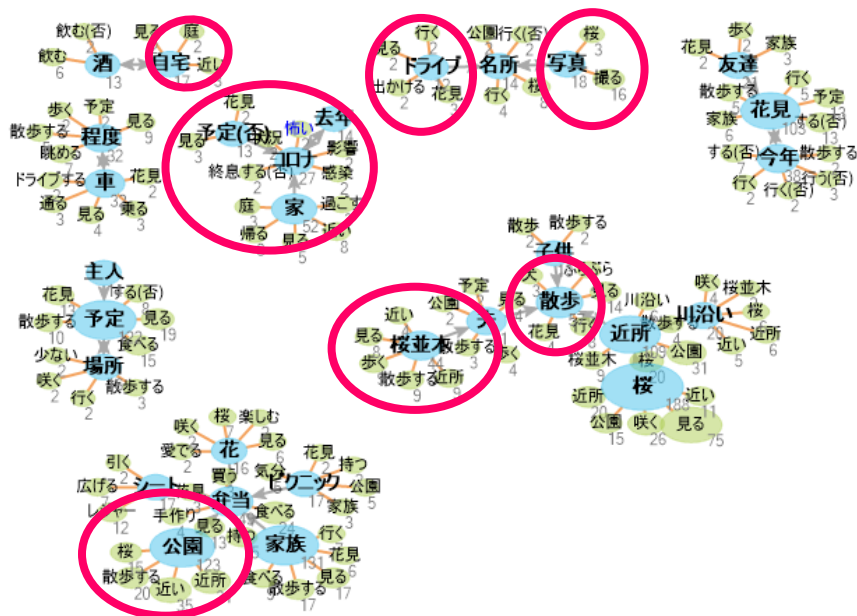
飲む(否) 見る 庭
飲む 酒 自宅 近い
6 13 17

行く 公園 行く(否) 桜
見る ドライブ 名所 写真 撮る
出かける 花見 行く 桜 18 16

歩く 家族
花見 友達
行く
散歩する 花見 予定
家族 103 する(否)
する(否) 今年 散歩する
行く 行く(否) 行う(否)

歩く 予定
散歩する 程度 見る
眺める 32
ドライブする 車 花見
通る 見る 乗る
3 4 3

花見
予定(否) 怖い 去年
見る コロナ 影響
3 13 27 感染
終息する(否)
庭 家 過ごす
帰る 見る 近い
5 52 8

散歩 散歩する
子供
予定 ぶらぶら
公園 見る 散歩
近い 花見 行く
見る 桜並木 散歩する
歩く
散歩する 近所
9 9

主人
花見 する(否)
散歩する 予定 見る
10 19
少ない 食べる
場所 15
咲く 散歩する
行く 2

咲く 桜並木
川沿い
近所 川沿い 桜
近所 20 近い
桜並木 桜 公園 近い 5
31
桜
近所 近い
公園 咲く 見る
15 26 75

咲く 桜 楽しむ
愛でる 花 見る
引く 買う 気分 花見 持つ
広げる シート ピクニック 公園
レジャー 弁当 家族
12 食べる
手作り 見る 行く
桜 公園 家族 花見
散歩する 近い 近所 食べる 散歩する 見る
20 35 17 17